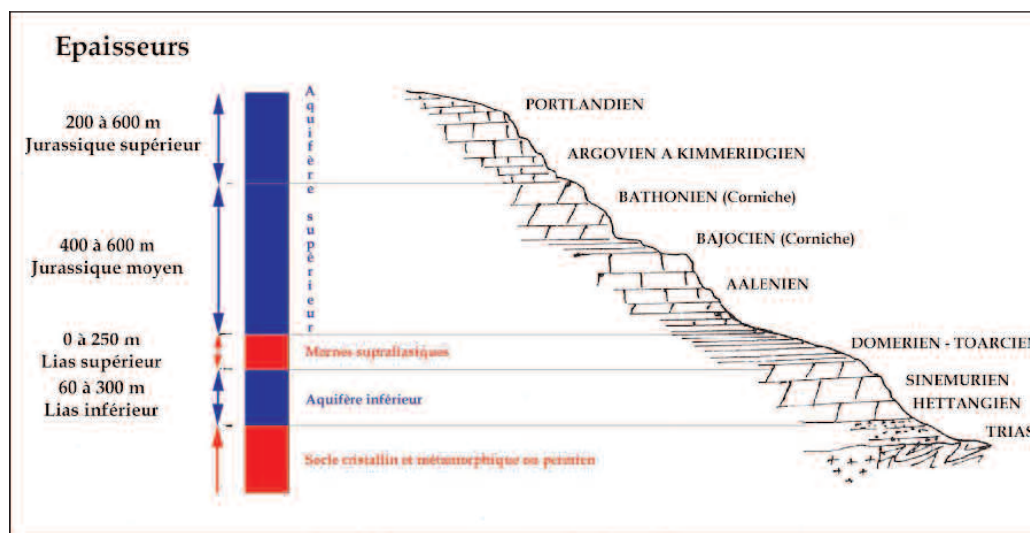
Epaisseurs

200 à 600 m
Jurassique supérieur

400 à 600 m
Jurassique moyen

0 à 250 m
Lias supérieur

60 à 300 m
Lias inférieur

Aquifère supérieur

Marnes supraliasiques

Aquifère inférieur

Socle cristallin et métamorphique ou permien

PORTLANDIEN

ARGOVIEN A KIMMERIDGIEN

BATHONIEN (Corniche)

BAJOCIEN (Corniche)

AALENIEN

DOMERIEN - TOARCIEN

SINEMURIEN

HETTANGIEN

TRIAS